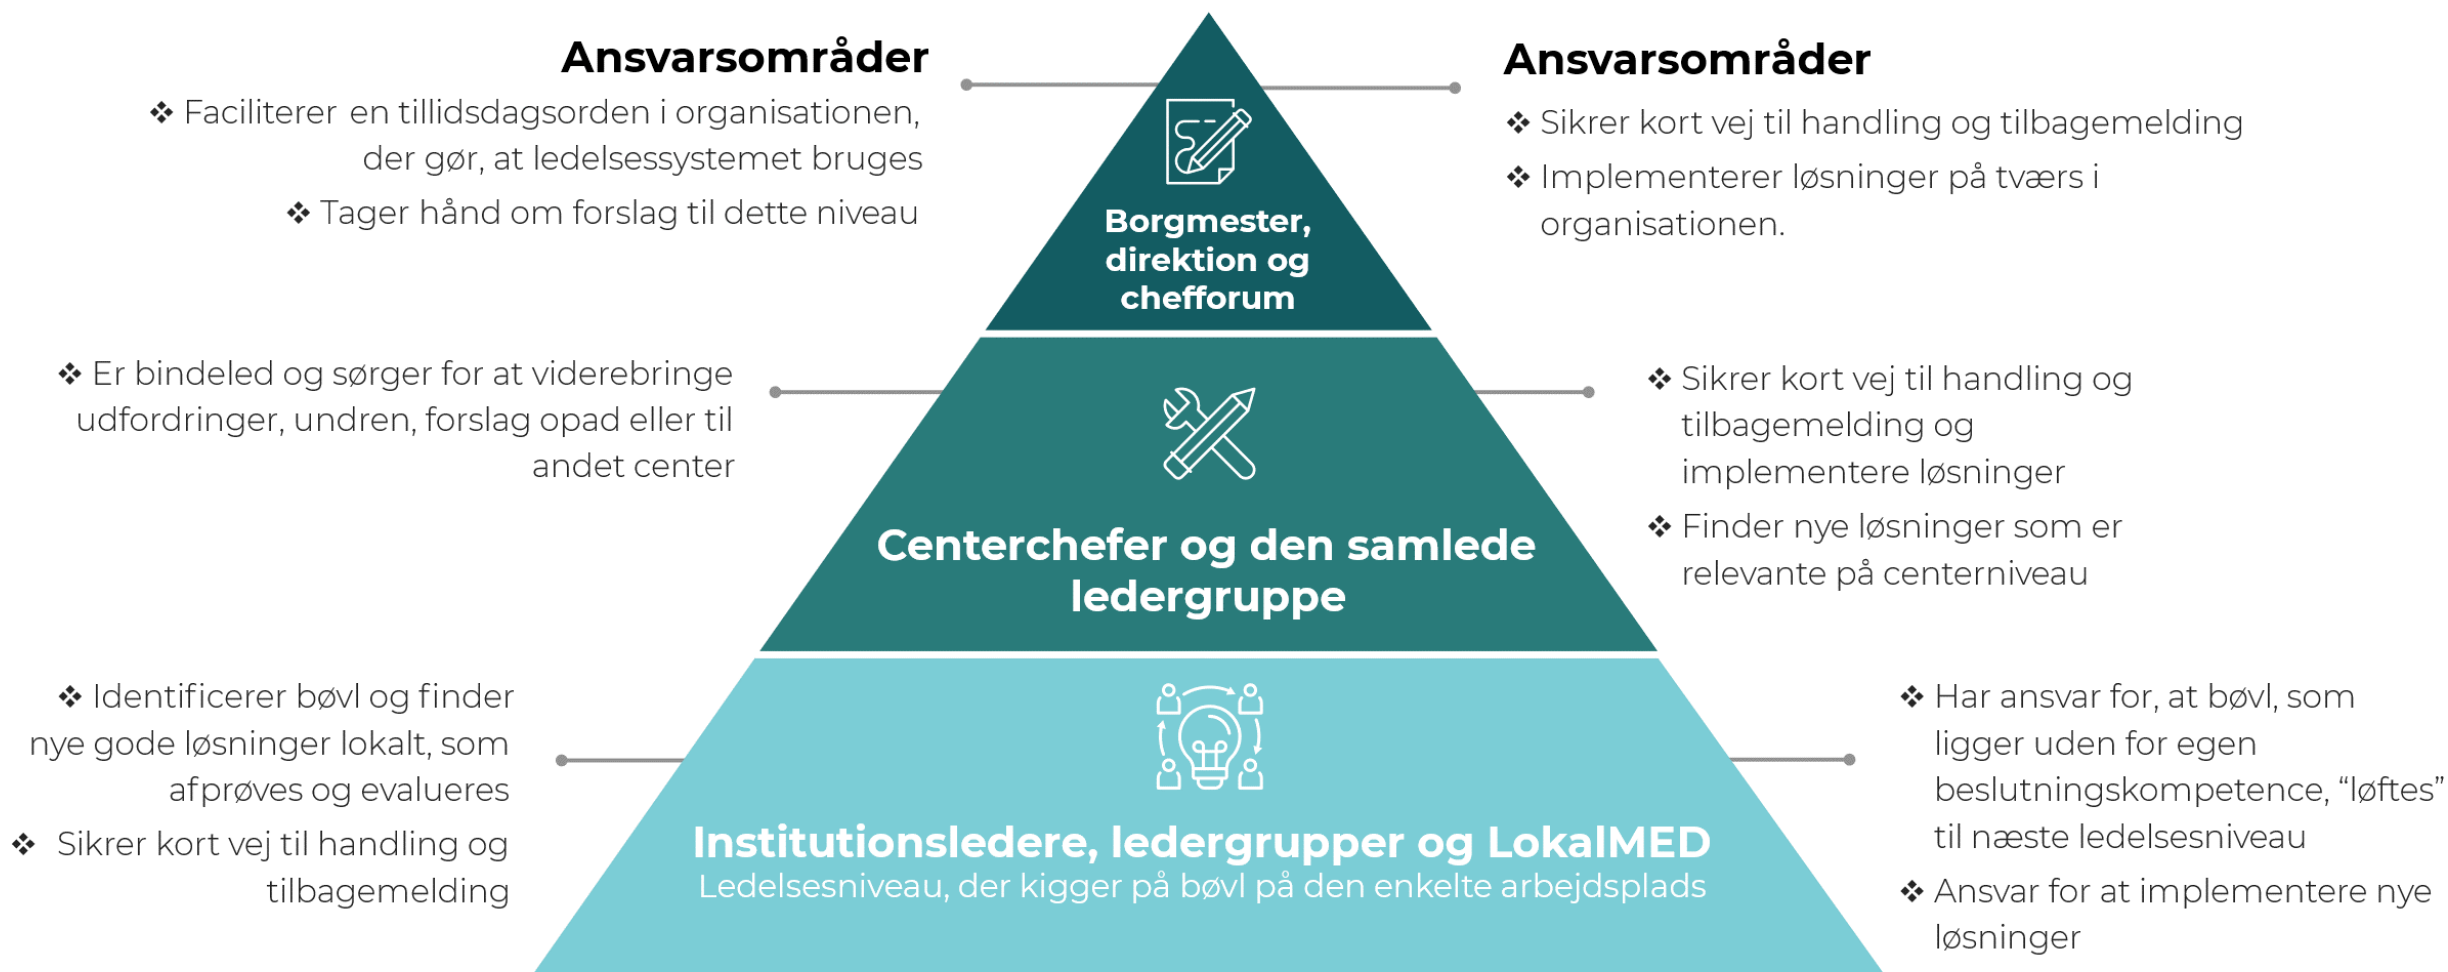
Ansvarsområder

❖ Faciliterer en tillidsdagsorden i organisationen, der gør, at ledelsessystemet bruges

❖ Tager hånd om forslag til dette niveau

Borgmester, direktion og chefforum

Ansvarsområder

❖ Sikrer kort vej til handling og tilbagemelding

❖ Implementerer løsninger på tværs i organisationen.

❖ Er bindeled og sørger for at viderebringe udfordringer, undren, forslag opad eller til andet center

Centerchefer og den samlede ledergruppe

❖ Sikrer kort vej til handling og tilbagemelding og implementere løsninger

❖ Finder nye løsninger som er relevante på centerniveau

❖ Identificerer bøvl og finder nye gode løsninger lokalt, som afprøves og evalueres

❖ Sikrer kort vej til handling og tilbagemelding

Institutionsledere, ledergrupper og LokalMED
Ledelsesniveau, der kigger på bøvl på den enkelte arbejdsplads

❖ Har ansvar for, at bøvl, som ligger uden for egen beslutningskompetence, "løftes" til næste ledelsesniveau

❖ Ansvar for at implementere nye løsninger